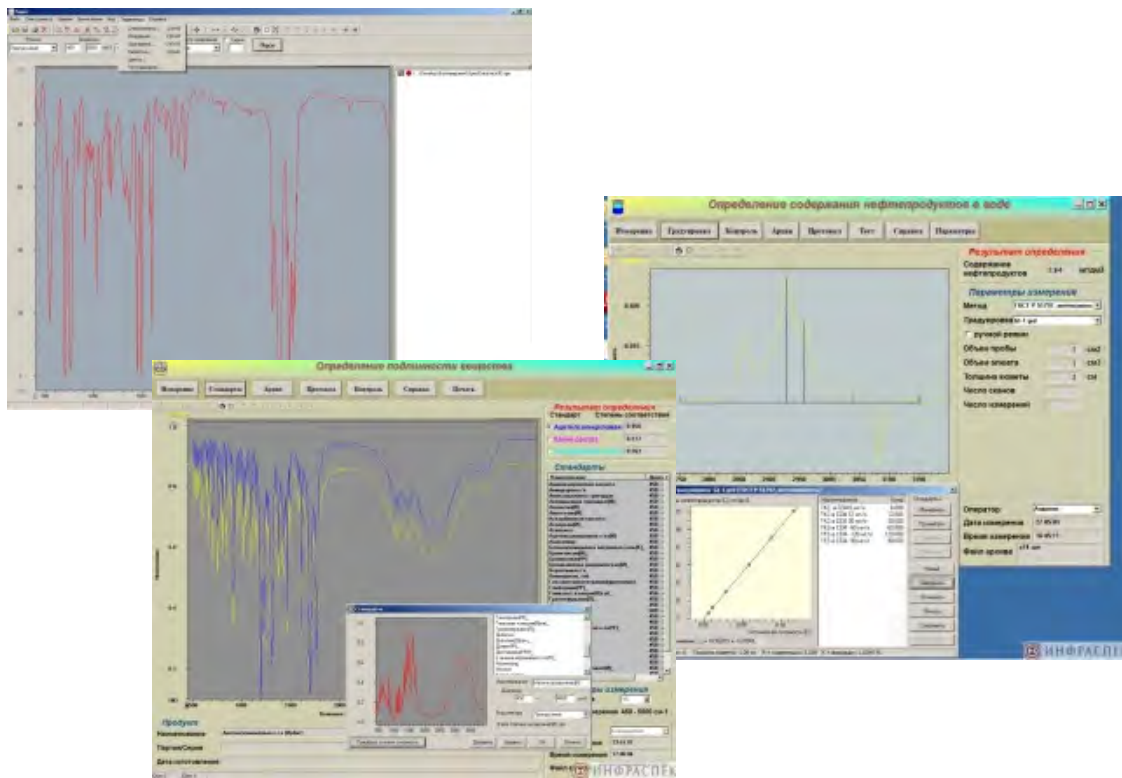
Определение содержания нефтепродуктов в воде

Измерение Градуировка Контроль Архив Протокол Тест Справка Параметры

Результат определения

Содержание нефтепродуктов 1.64 мг/дм3

Параметры измерения

Метод ГОСТ Р 51797

Градуировка

ручной режим

Объем пробы 1 см3

Объем элюата 1 см3

Толщина кюветы 1 см

Число серий

Число измерений

Оператор

Дата измерения

Время измерения

Файл архива

ИНФРАСПЕК

Определение подлинности веществ

Измерение Стандарты Архив Протокол Контроль Справка Печать

Результат определения

Стандарты

Продукт

Наименование

Партия/Серия

Дата изготовления

ИНФРАСПЕК